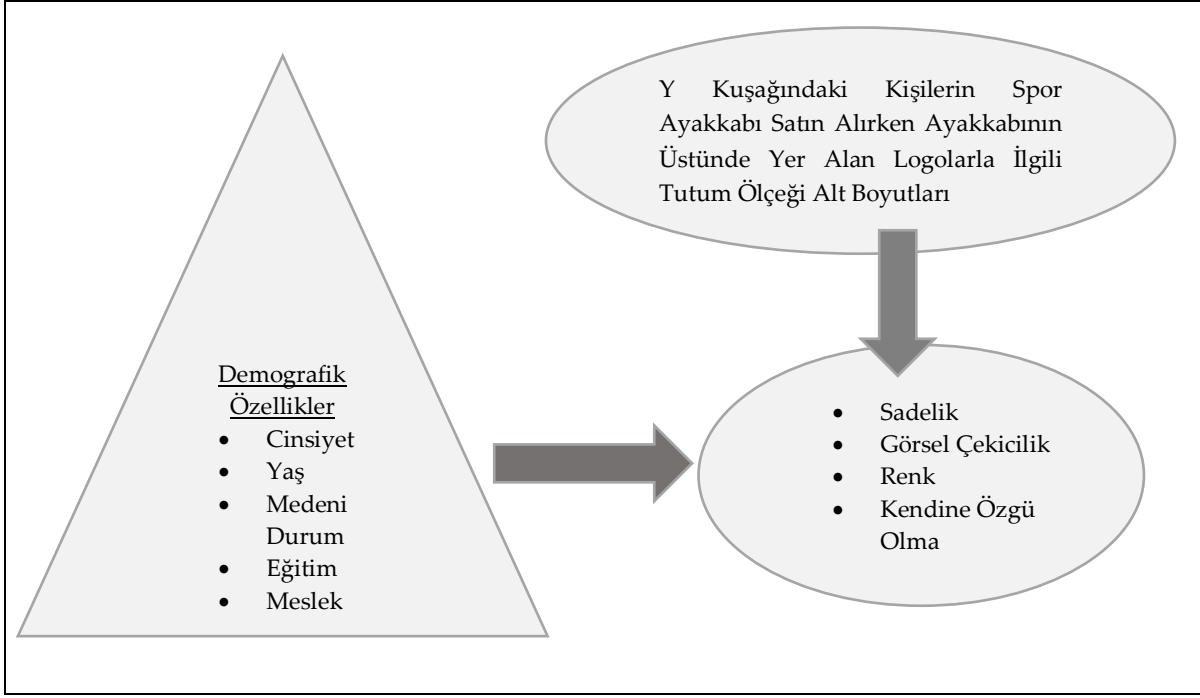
Y Kuşağındaki Kişilerin Spor Ayakkabı Satın Alırken Ayakkabının Üstünde Yer Alan Logolarla İlgili Tutum Ölçeği Alt Boyutları

Demografik Özellikler
- Cinsiyet
- Yaş
- Medeni Durum
- Eğitim
- Meslek

- Sadelik
- Görsel Çekicilik
- Renk
- Kendine Özgü Olma